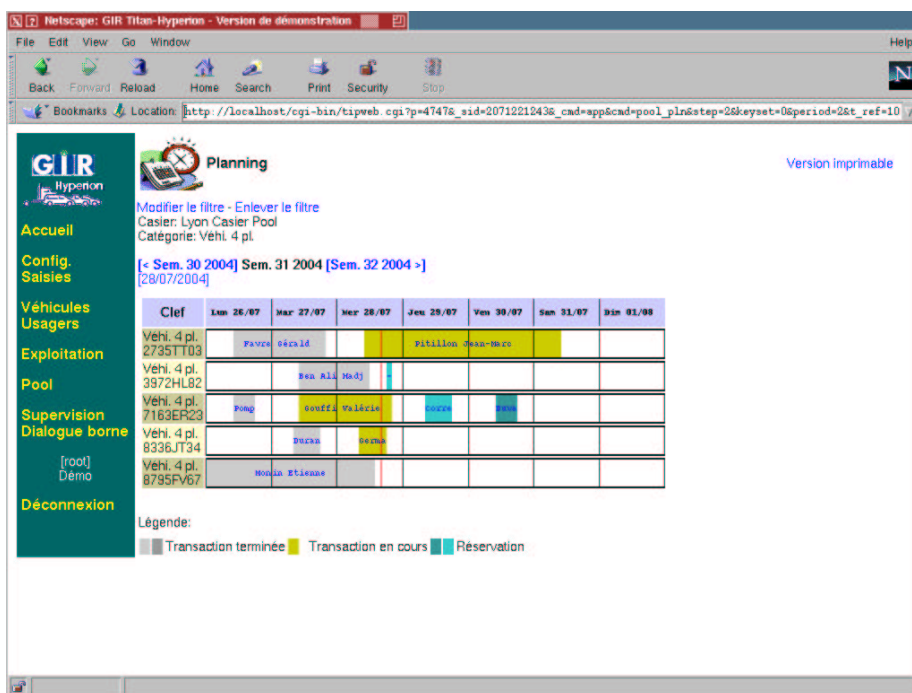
Netscape: GIR Titan-Hyperion - Version de démonstration

File Edit View Go Window Help

Back Forward Reload Home Search Print Security Stop

Bookmarks Location: http://localhost/cgi-bin/tipweb.cgi?p=4747&_sid=2071221243&_cmd=app&cmd=pool_pln&step=2&keyset=0&period=2&t_ref=10

GIR Hyperion

Accueil

Config. Saisies

Véhicules Usagers

Exploitation

Pool

Supervision Dialogue borne

[root] Démo

Déconnexion

Planning

Version imprimable

Modifier le filtre - Enlever le filtre
Casier: Lyon Casier Pool
Catégorie: Véhi. 4 pl.

[< Sem. 30 2004] Sem. 31 2004 [Sem. 32 2004 >]
[28/07/2004]

| Clef | Lun 26/07 | Mar 27/07 | Mer 28/07 | Jeu 29/07 | Ven 30/07 | Sam 31/07 | Dim 01/08 |
|---|---|---|---|---|---|---|---|
| Véhi. 4 pl. 2735TT03 | Favre | Gérald | | Pitillon Jean-Marc | | | |
| Véhi. 4 pl. 3972HL82 | | Ben Ali | Madj | | | | |
| Véhi. 4 pl. 7163ER23 | Pomp | Gouffi | Valérie | Corre | Dave | | |
| Véhi. 4 pl. 8336JT34 | | Duran | Berma | | | | |
| Véhi. 4 pl. 8795FV67 | Monin Etienne | | | | | | |

Légende:

Transaction terminée Transaction en cours Réservation